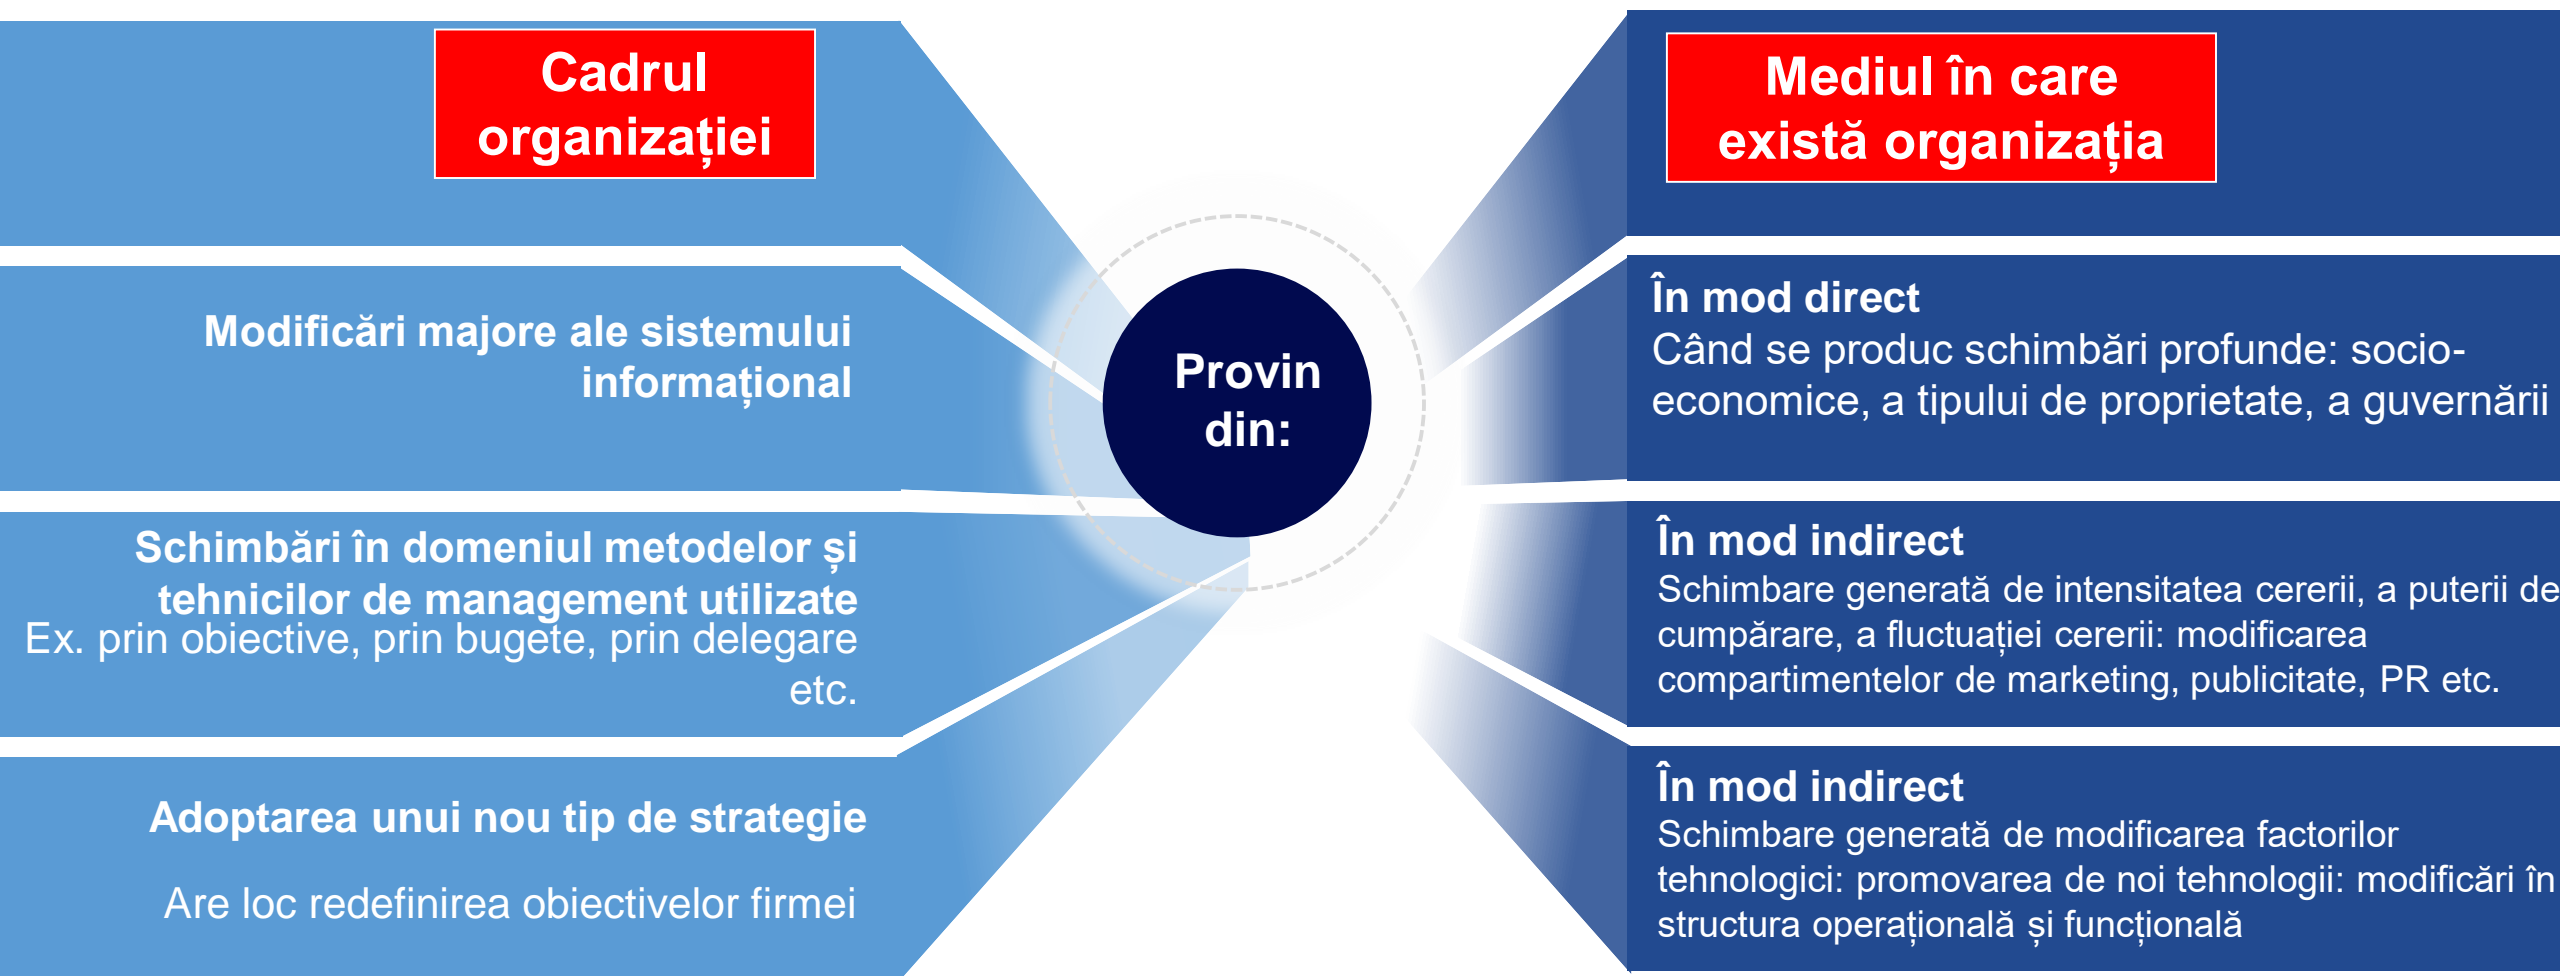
Cadrul organizației

Modificări majore ale sistemului informațional

Schimbări în domeniul metodelor și tehnicilor de management utilizate
Ex. prin obiective, prin bugete, prin delegare etc.

Adoptarea unui nou tip de strategie

Are loc redefinirea obiectivelor firmei

Provin din:

Mediul în care există organizația

În mod direct
Când se produc schimbări profunde: socio-economice, a tipului de proprietate, a guvernării

În mod indirect
Schimbare generată de intensitatea cererii, a puterii de cumpărare, a fluctuației cererii: modificarea compartimentelor de marketing, publicitate, PR etc.

În mod indirect
Schimbare generată de modificarea factorilor tehnologici: promovarea de noi tehnologii: modificări în structura operațională și funcțională